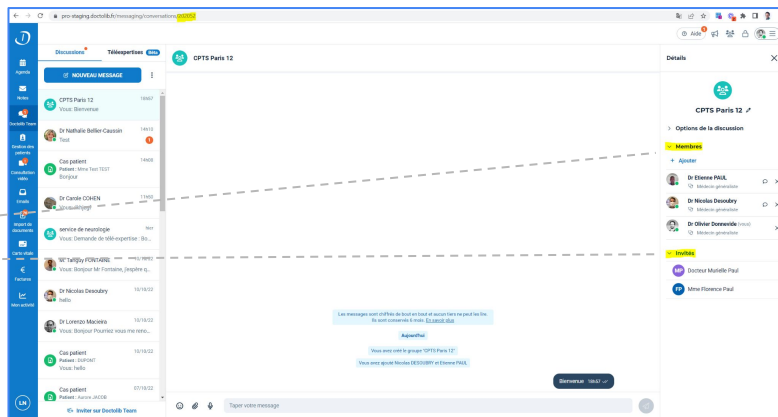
pro-staging.doctolib.fr/messaging/conversations/202052

Aide

Agenda
Notes
Doctolib Team
Gestion des patients
Consultation vidéo
Emails
Import de documents
Carte vitale
Factures
Mon activité
LN

Discussions
Téléexpertises Beta
NOUVEAU MESSAGE

CPTS Paris 12
Vous: Bienvenue
18h57

Dr Nathalie Bellier-Caussin
Test
14h13
1

Cas patient
Patient : Mme Test TEST
Bonjour
14h08

Dr Carole COHEN
Vous: Hello
11h50

service de neurologie
Vous: Demande de télé-expertise : Bo...
hier

Mr Tanguy FONTAINE
Vous: Bonjour Mr Fontaine, j'espère q...

Dr Nicolas Desoubry
hello
13/10/22

Dr Lorenzo Macéira
Vous: Bonjour Pourriez vous me reno...
13/10/22

Cas patient
Patient : DUPONT
Vous: hello
10/10/22

Cas patient
Patient : Aurore JACOB
07/10/22

Inviter sur Doctolib Team

CPTS Paris 12

Les messages sont chiffrés de bout en bout et aucun tiers ne peut les lire. Ils sont conservés 6 mois. En savoir plus
Aujourd'hui
Vous avez créé le groupe "CPTS Paris 12".
Vous avez ajouté Nicolas DESOUBRY et Etienne PAUL
Bienvenue 18h57

Taper votre message

Détails
CPTS Paris 12
Options de la discussion
Membres
+ Ajouter
Dr Etienne PAUL
Médecin généraliste
Dr Nicolas Desoubry
Médecin généraliste
Dr Olivier Domenède (vous)
Médecin généraliste
Invités
MP Docteur Murielle Paul
FP Mme Florence Paul